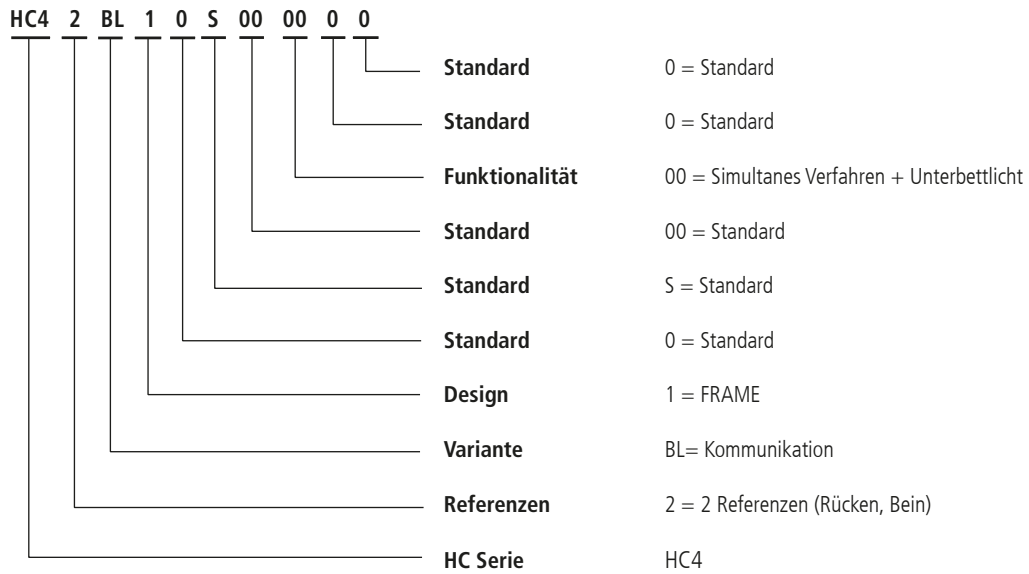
HC4 2 BL 1 0 S 00 00 0 0

**Standard** 0 = Standard

**Standard** 0 = Standard

**Funktionalität** 00 = Simultanes Verfahren + Unterbettlicht

**Standard** 00 = Standard

**Standard** S = Standard

**Standard** 0 = Standard

**Design** 1 = FRAME

**Variante** BL= Kommunikation

**Referenzen** 2 = 2 Referenzen (Rücken, Bein)

**HC Serie** HC4